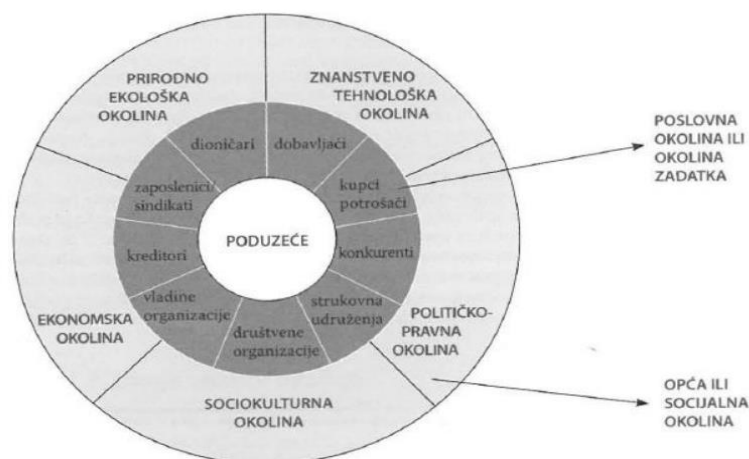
PRIRODNO EKOLOŠKA OKOLINA

ZNANSTVENO TEHNOLOŠKA OKOLINA

POSLOVNA OKOLINA ILI OKOLINA ZADATKA

dioničari

dobavljači

zaposlenici/ sindikati

kupci potrošači

kreditori

PODUZEĆE

konkurenti

vladine organizacije

strukovna udruženja

društvene organizacije

EKONOMSKA OKOLINA

POLITIČKO-PRAVNA OKOLINA

SOCIOKULTURNA OKOLINA

OPĆA ILI SOCIJALNA OKOLINA